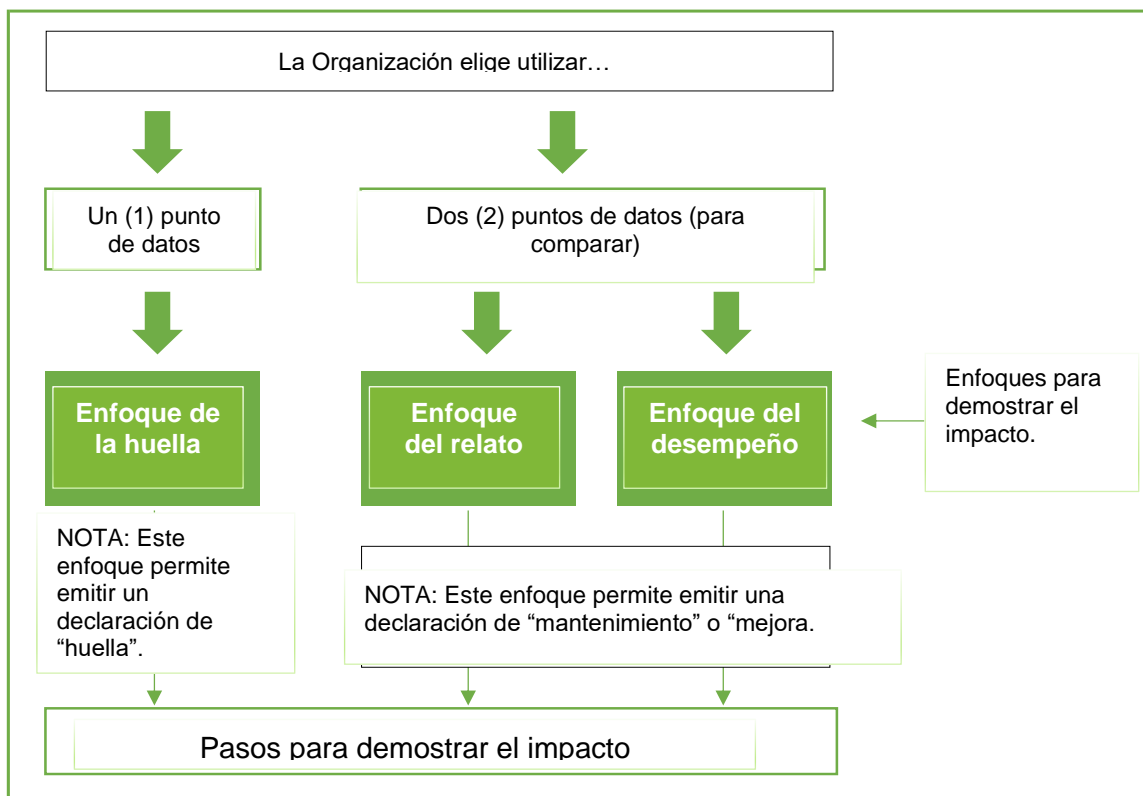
La Organización elige utilizar…

Un (1) punto de datos

Dos (2) puntos de datos (para comparar)

Enfoque de la huella

Enfoque del relato

Enfoque del desempeño

Enfoques para demostrar el impacto.

NOTA: Este enfoque permite emitir un declaración de “huella”.

NOTA: Este enfoque permite emitir una declaración de “mantenimiento” o “mejora.

Pasos para demostrar el impacto